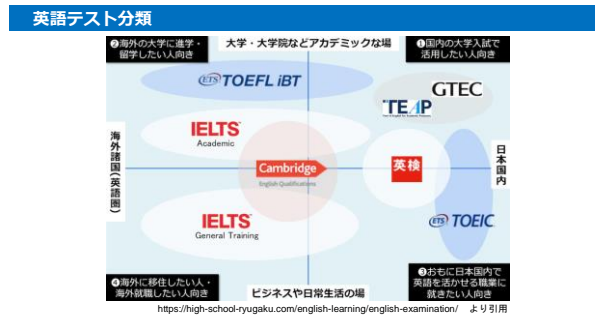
英語テスト分類

❷海外の大学に進学・留学したい人向き

大学・大学院などアカデミックな場

❶国内の大学入試で活用したい人向き

ETS TOEFL iBT

GTEC

TEAP

海外諸国（英語圏）

IELTS Academic

Cambridge English Qualifications

英検

日本国内

IELTS General Training

ETS TOEIC

❹海外に移住したい人・海外就職したい人向き

ビジネスや日常生活の場

❸おもに日本国内で英語を活かせる職業に就きたい人向き

https://high-school-ryugaku.com/english-learning/english-examination/ より引用